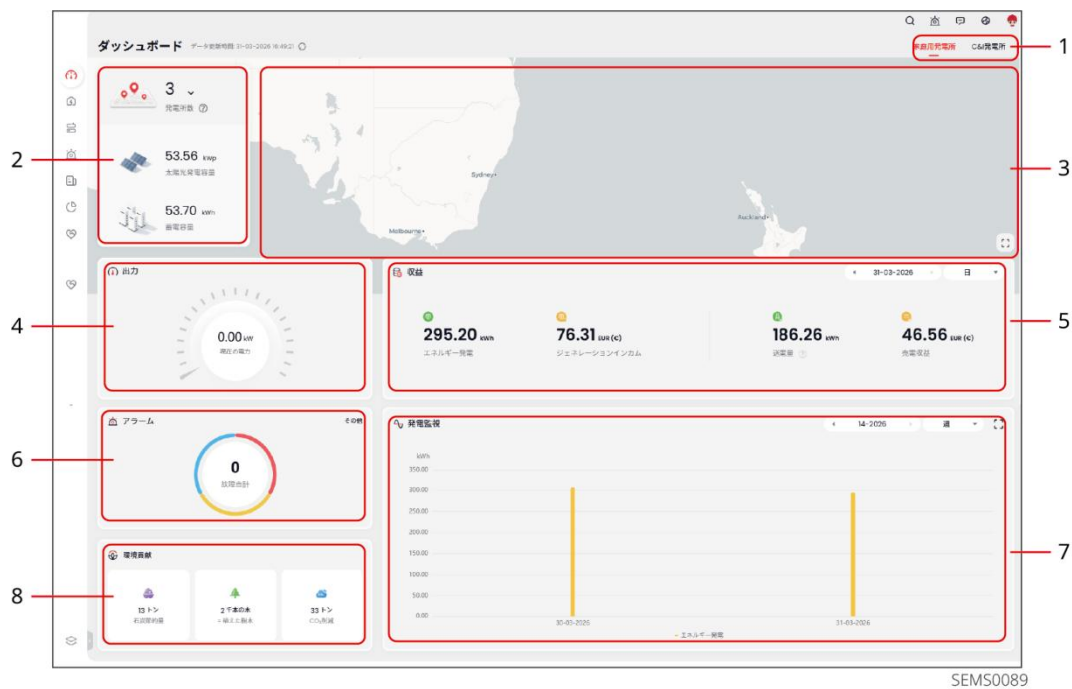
ダッシュボード データ更新時間 31-03-2026 16:49:21

家庭用発電所 C&I発電所

1

3
発電所数

2

53.56 kWp
太陽光発電容量

53.70 kWh
蓄電容量

Sydney
Auckland
Melbourne

3

出力

4

0.00 kW
現在の電力

収益

31-03-2026 日

5

295.20 kWh
エネルギー発電

76.31 EUR (c)
ジェネレーションインカム

186.26 kWh
消費量

46.56 EUR (c)
発電収益

アラーム その他

6

0
故障合計

発電監視

14-2026 週

7

kWh
350.00
300.00
250.00
200.00
150.00
100.00
50.00
0.00
30-03-2026
31-03-2026
エネルギー発電

環境貢献

8

13 トン
石炭節約量

2 千本の木
植えた樹木

33 トン
CO₂削減

SEMS0089